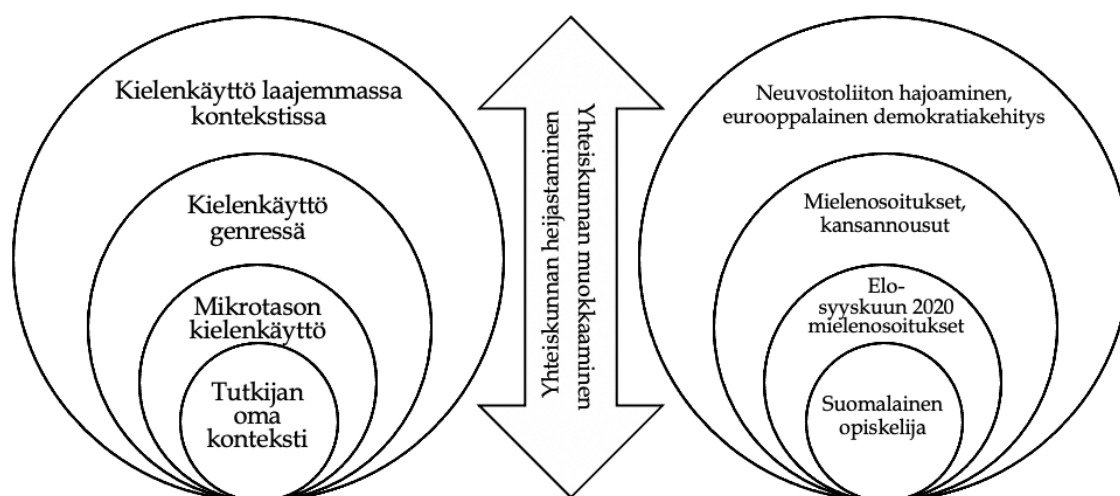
Kielenkäyttö laajemmassa kontekstissa

Kielenkäyttö genressä

Mikrotason kielenkäyttö

Tutkijan oma konteksti

Yhteiskunnan heijastaminen

Yhteiskunnan muokkaaminen

Neuvostoliiton hajoaminen, eurooppalainen demokratiakehitys

Mielenosoitukset, kansannousut

Elo-syyskuun 2020 mielenosoitukset

Suomalainen opiskelija